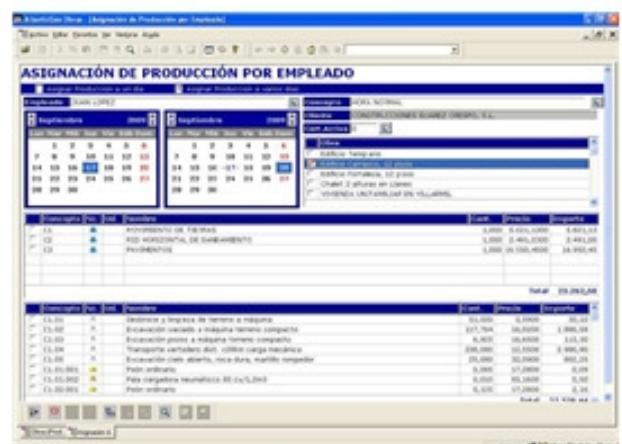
ASIGNACIÓN DE PRODUCCIÓN POR EMPLEADO

Asignar Producción a un día
Asignar Producción a varios días

Empleado JUAN LOPEZ

Septiembre 2005

Septiembre 2005

| | | | | | | |
|---|---|---|---|---|---|---|
| | 1 | 2 | 3 | 4 | 5 | 6 |
| 7 | 8 | 9 | 10 | 11 | 12 | 13 |
| 14 | 15 | 16 | 17 | 18 | 19 | 20 |
| 21 | 22 | 23 | 24 | 25 | 26 | 27 |
| 28 | 29 | 30 | | | | |

| | | | | | | |
|---|---|---|---|---|---|---|
| | 1 | 2 | 3 | 4 | 5 | 6 |
| 7 | 8 | 9 | 10 | 11 | 12 | 13 |
| 14 | 15 | 16 | 17 | 18 | 19 | 20 |
| 21 | 22 | 23 | 24 | 25 | 26 | 27 |
| 28 | 29 | 30 | | | | |

Concepto HORA NORMAL
Cliente CONSTRUCCIONES ALVAREZ CRESPO, S.L.

Obra
Edificio Templario
Edificio Carranza, 12 pisos
Edificio Fontalesa, 12 pisos
Chalet 3 alturas en Llanes
VIVIENDA UNIFAMILIAR EN VILLAMIEL

| Concepto | | | Nombre | Cant. | Precio | Importe |
|---|---|---|---|---|---|---|
| C1 | | | MOVIMIENTO DE TIERRAS | 1,000 | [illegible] | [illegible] |
| C2 | | | RED HORIZONTAL DE SANEAMIENTO | 1,000 | 2.491,2300 | 2.491,00 |
| C3 | | | PAVIMENTOS | 1,000 | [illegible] | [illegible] |

Total 25.263,00

| Concepto | | | Nombre | Cant. | Precio | Importe |
|---|---|---|---|---|---|---|
| C1.01 | | | Desbroce y limpieza de terreno a máquina | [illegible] | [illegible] | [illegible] |
| C1.02 | | | Excavación vaciado a máquina terreno compacto | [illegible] | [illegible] | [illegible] |
| C1.03 | | | Excavación pozos a máquina terreno compacto | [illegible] | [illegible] | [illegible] |
| C1.04 | | | Transporte vertedero dist. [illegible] carga mecánica | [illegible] | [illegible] | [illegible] |
| C1.05 | | | Excavación cielo abierto, roca dura, martillo rompedor | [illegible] | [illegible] | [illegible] |
| C1.01.001 | | | Peón ordinario | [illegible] | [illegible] | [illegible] |
| C1.01.002 | | | Pala cargadora neumáticos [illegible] | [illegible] | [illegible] | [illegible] |
| C1.02.001 | | | Peón ordinario | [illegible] | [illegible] | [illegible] |